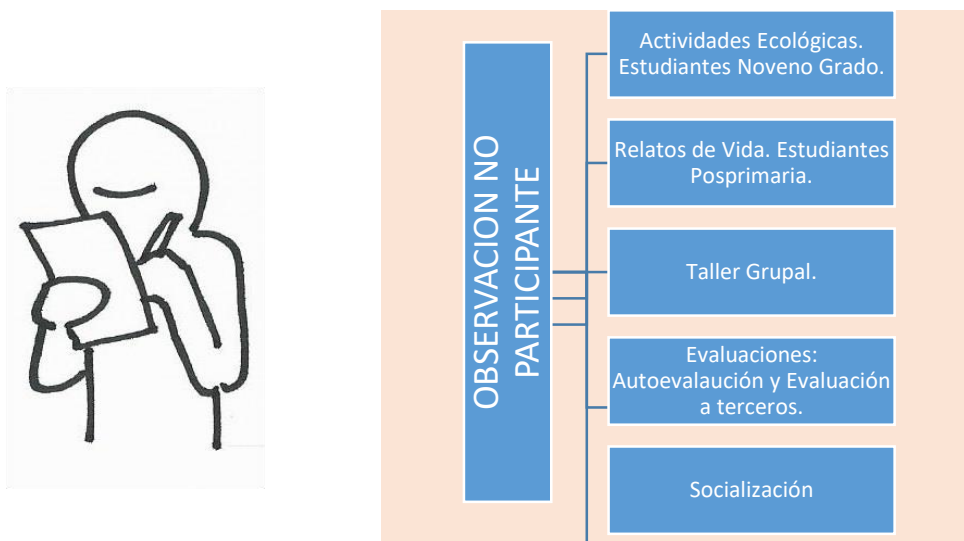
OBSERVACION NO PARTICIPANTE

Actividades Ecológicas. Estudiantes Noveno Grado.

Relatos de Vida. Estudiantes Posprimaria.

Taller Grupal.

Evaluaciones: Autoevalaución y Evaluación a terceros.

Socialización